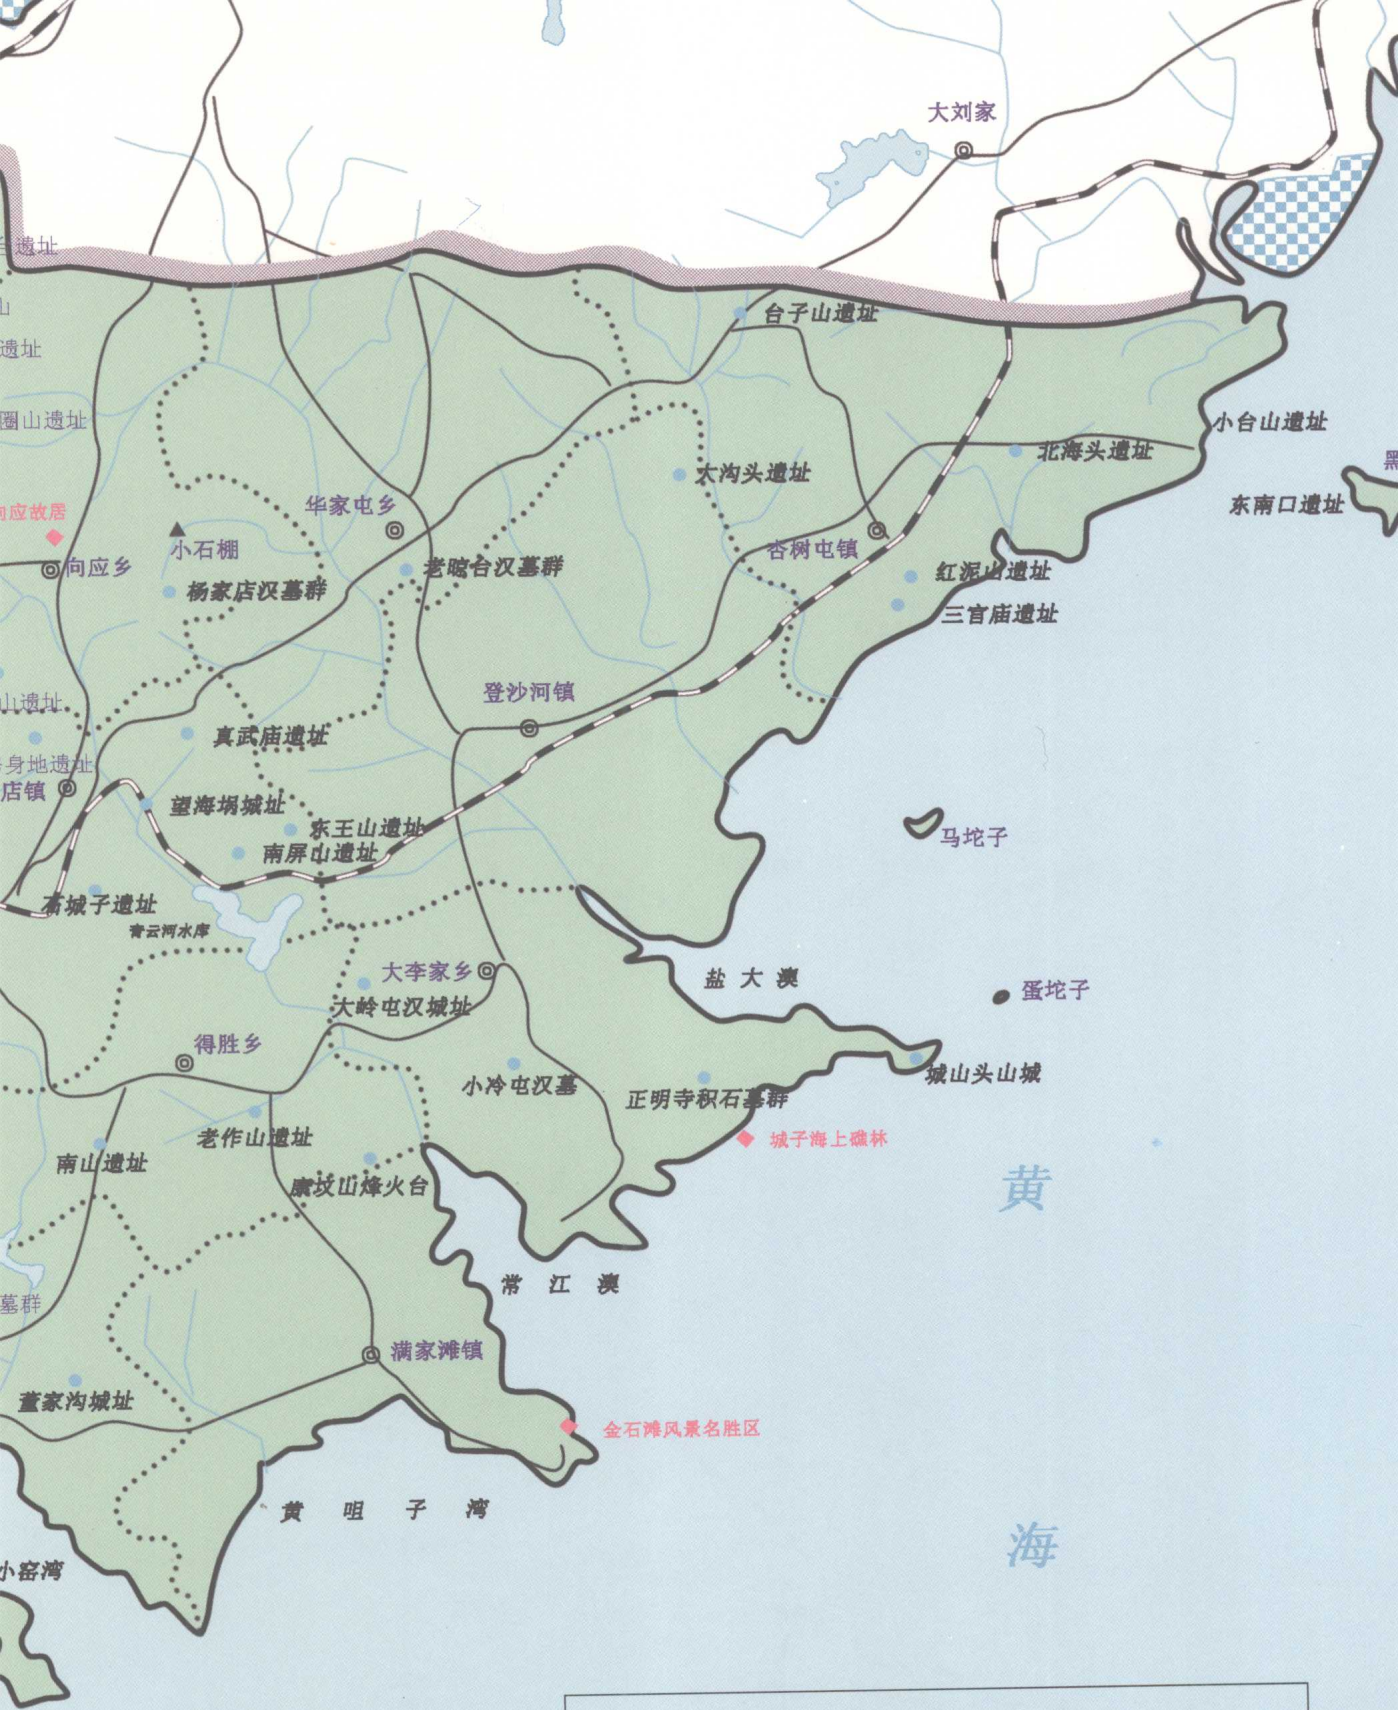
大刘家
台遗址
山
遗址
圈山遗址
台子山遗址
小台山遗址
北海头遗址
黑
大沟头遗址
东南口遗址
阎应故居
华家屯乡
小石棚
杏树屯镇
红泥山遗址
向应乡
老眩台汉墓群
杨家店汉墓群
三官庙遗址
登沙河镇
山遗址
真武庙遗址
身地遗址
店镇
望海埚城址
东王山遗址
马坨子
南屏山遗址
高城子遗址
青云河水库
盐大澳
大李家乡
蛋坨子
大岭屯汉城址
得胜乡
城山头山城
小冷屯汉墓
正明寺积石墓群
老作山遗址
城子海上礁林
南山遗址
黄
康坟山烽火台
常江澳
墓群
满家滩镇
董家沟城址
金石滩风景名胜区
黄咀子湾
海
小窑湾